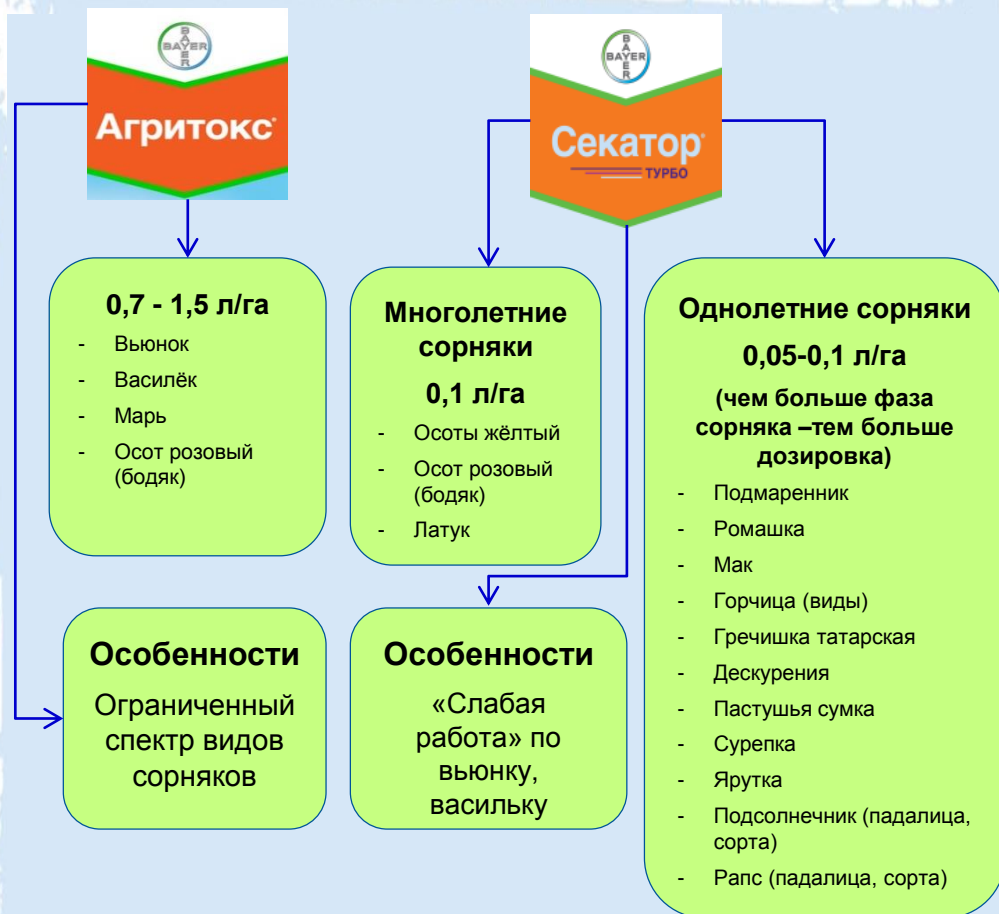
BAYER

Агритокс

BAYER

Секатор
ТУРБО

0,7 - 1,5 л/га

- Вьюнок
- Василёк
- Марь
- Осот розовый (бодяк)

Многолетние сорняки

0,1 л/га

- Осоты жёлтый
- Осот розовый (бодяк)
- Латук

Однолетние сорняки

0,05-0,1 л/га

(чем больше фаза сорняка –тем больше дозировка)

- Подмаренник
- Ромашка
- Мак
- Горчица (виды)
- Гречишка татарская
- Дескурения
- Пастушья сумка
- Сурепка
- Ярутка
- Подсолнечник (падалица, сорта)
- Рапс (падалица, сорта)

Особенности

Ограниченный спектр видов сорняков

Особенности

«Слабая работа» по вьюнку, васильку